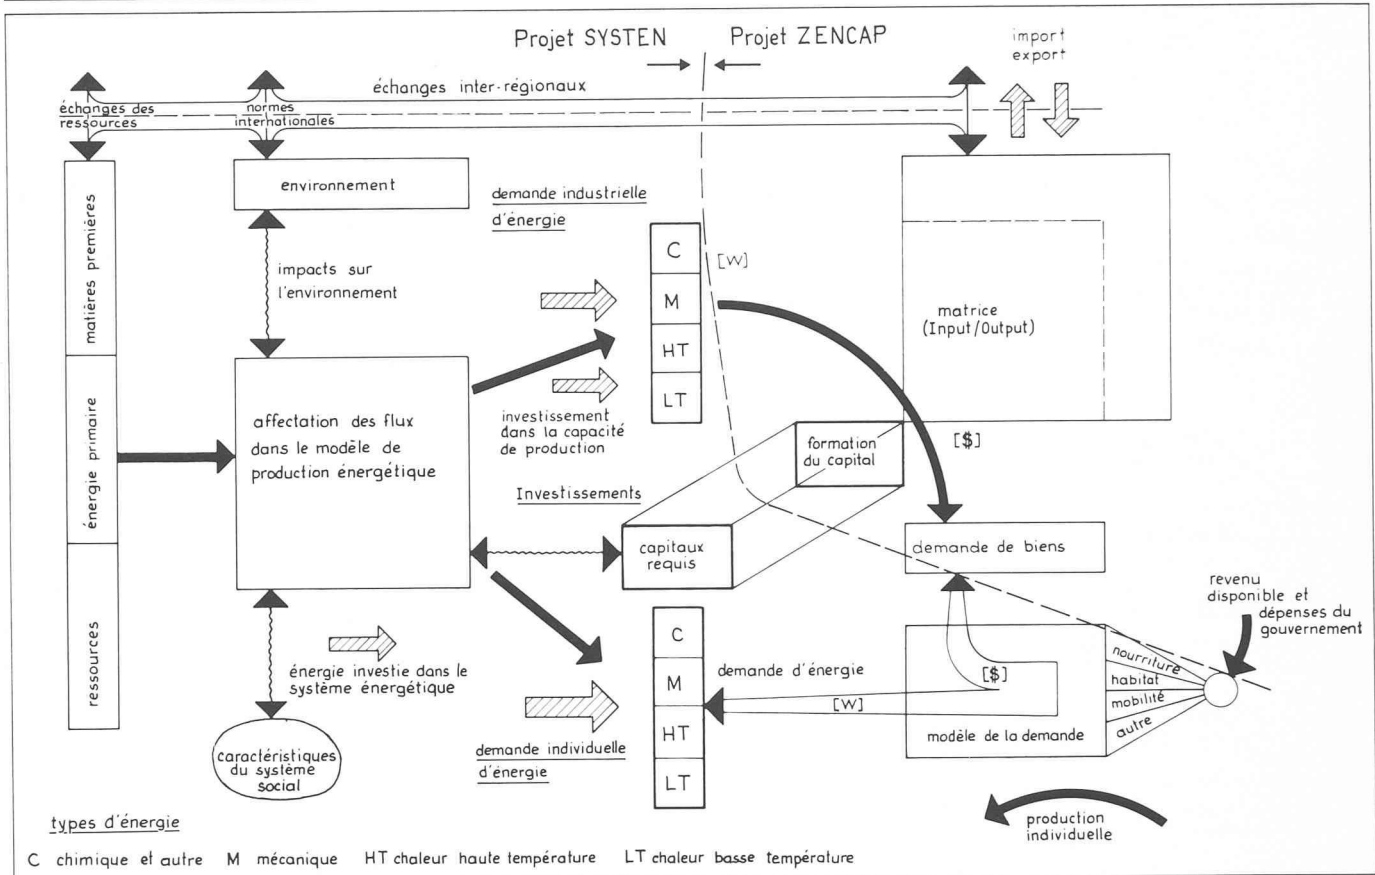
Projet SYSTEN

Projet ZENCAP

import
export

échanges inter-régionaux

échanges des ressources

normes internationales

matières premières

énergie primaire

ressources

environnement

impacts sur l'environnement

demande industrielle d'énergie

C
M
HT
LT

[W]

matrice
(Input/Output)

affectation des flux dans le modèle de production énergétique

investissement dans la capacité de production

formation du capital

[\$]

Investissements

capitaux requis

demande de biens

revenu disponible et dépenses du gouvernement

énergie investie dans le système énergétique

demande d'énergie

C
M
HT
LT

[\$]

[W]

nourriture
habitat
mobilité
autre

modèle de la demande

demande individuelle d'énergie

caractéristiques du système social

types d'énergie

production individuelle

C chimique et autre M mécanique HT chaleur haute température LT chaleur basse température